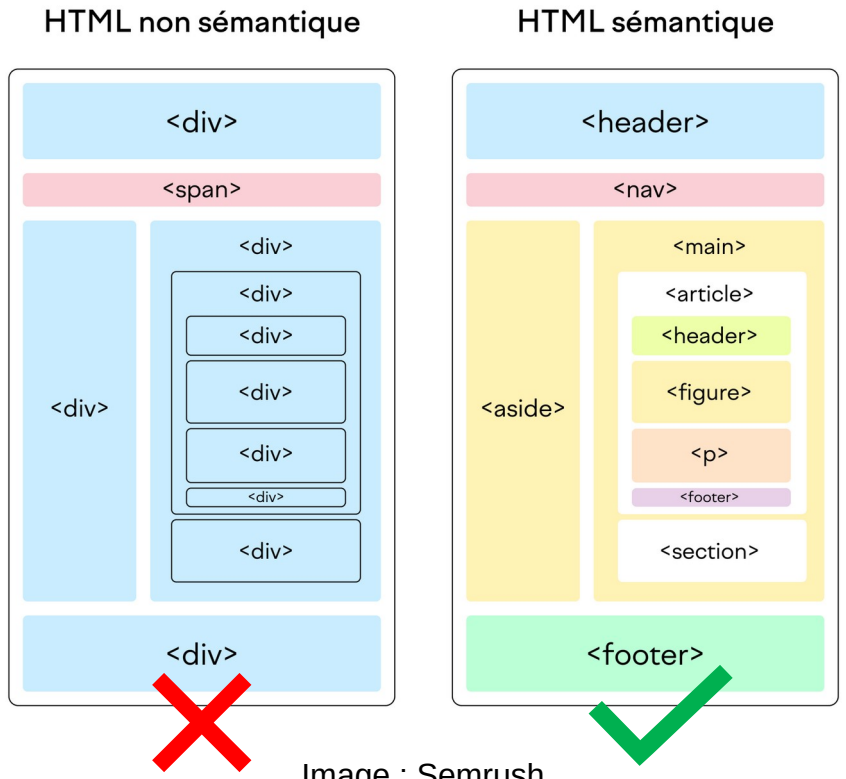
HTML non sémantique

<div>

<span>

<div>

<div>

<div>

<div>

<div>

<div>

<div>

<div>

<div>

HTML sémantique

<header>

<nav>

<aside>

<main>

<article>

<header>

<figure>

<p>

<footer>

<section>

<footer>

Image : Semrush